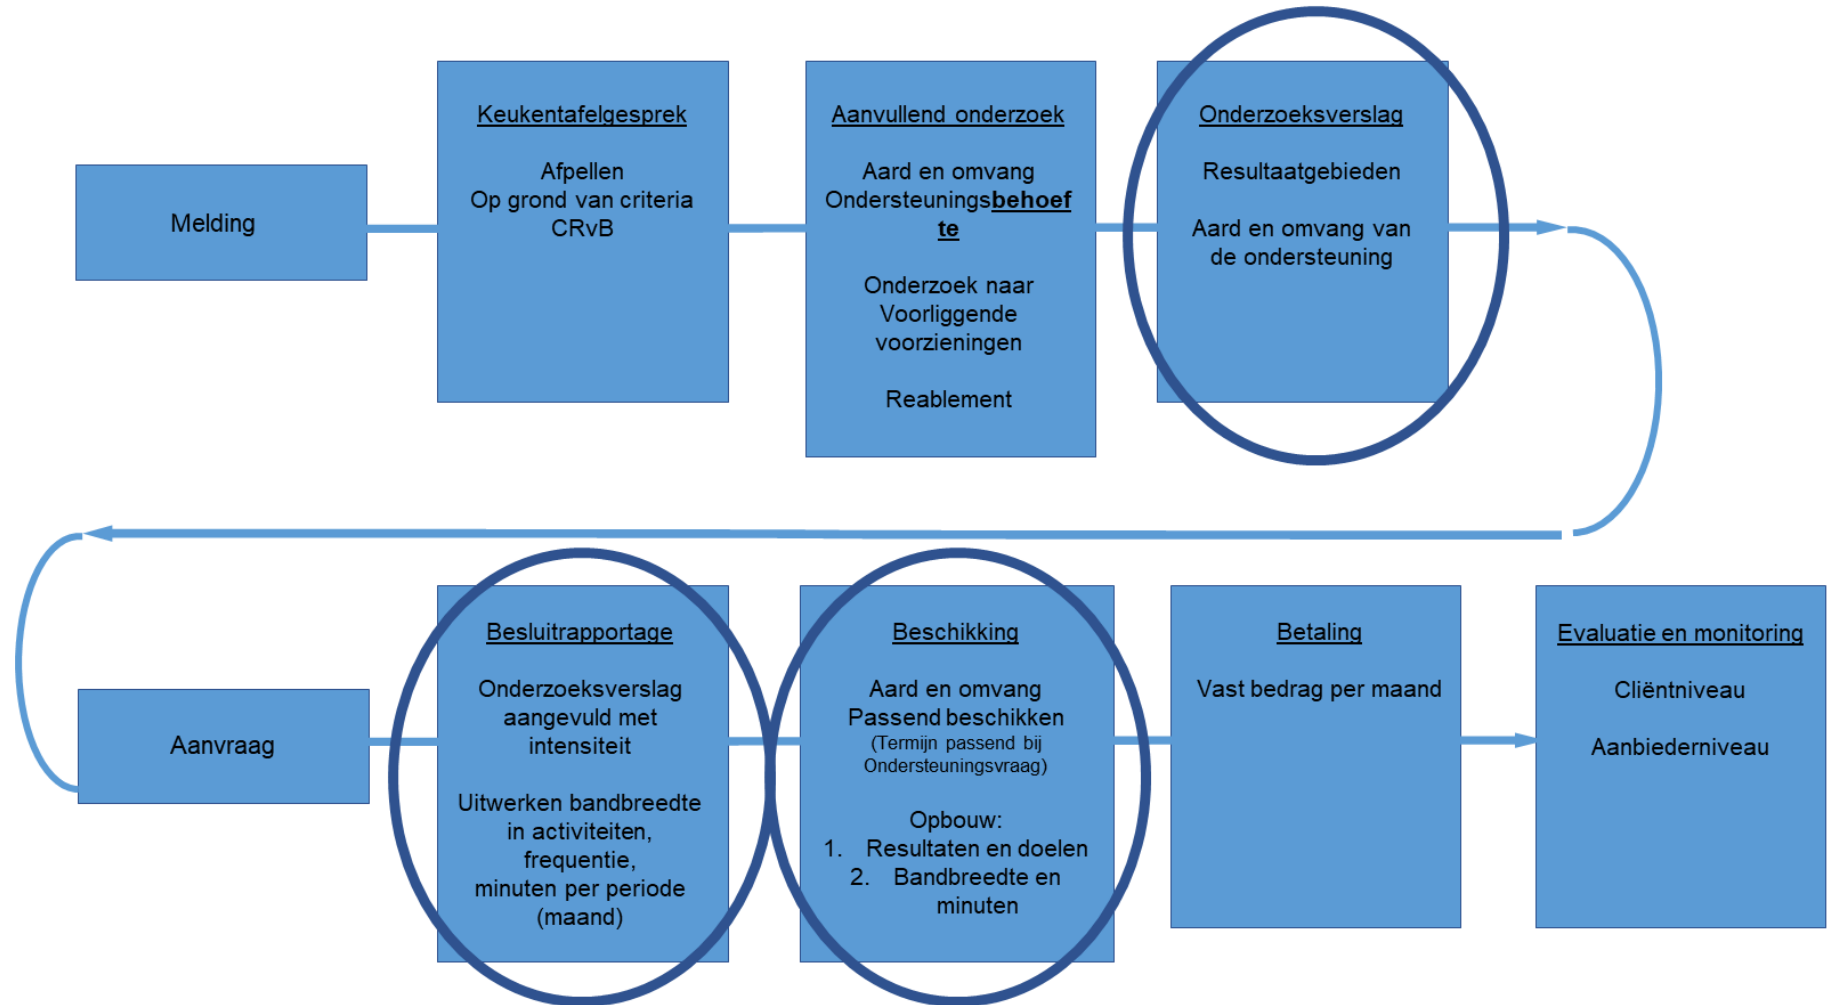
Melding

Keukentafelgesprek

Afpellen
Op grond van criteria
CRvB

Aanvullend onderzoek

Aard en omvang
Ondersteuningsbehoefte

Onderzoek naar
Voorliggende
voorzieningen

Reablement

Onderzoeksverslag

Resultaatgebieden

Aard en omvang van
de ondersteuning

Aanvraag

Besluitrapportage

Onderzoeksverslag
aangevuld met
intensiteit

Uitwerken bandbreedte
in activiteiten,
frequentie,
minuten per periode
(maand)

Beschikking

Aard en omvang
Passend beschikken
(Termijn passend bij
Ondersteuningsvraag)

Opbouw:
1. Resultaten en doelen
2. Bandbreedte en minuten

Betaling

Vast bedrag per maand

Evaluatie en monitoring

Cliëntniveau

Aanbiederniveau